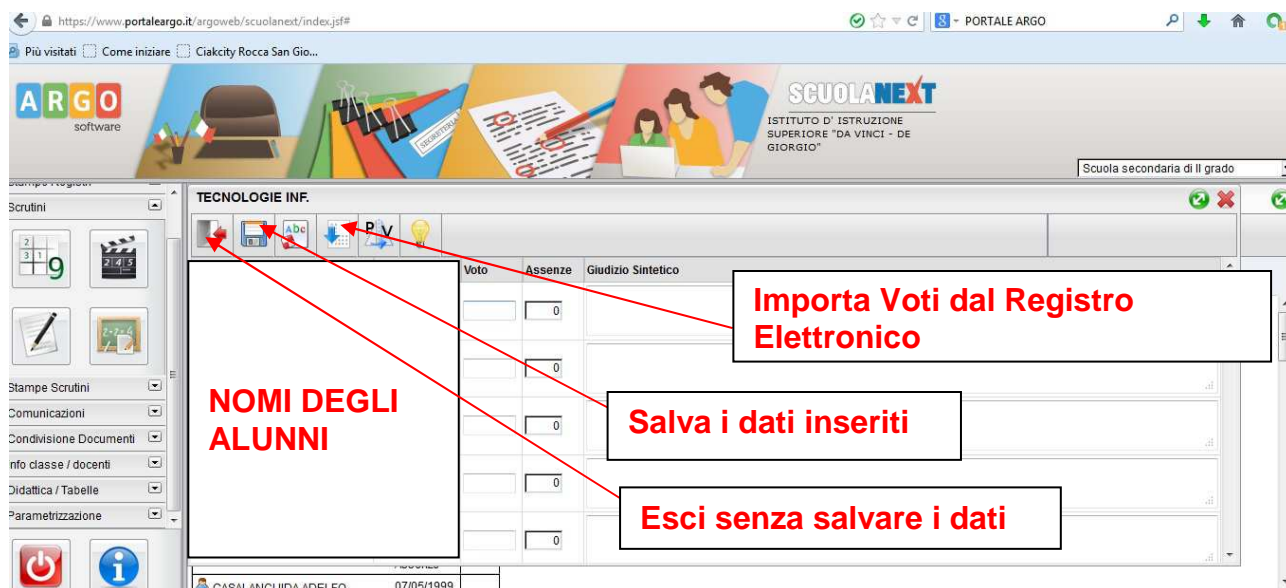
https://www.portaleargo.it/argoweb/scuolanext/index.jsf#

PORTALE ARGO

Più visitati Come iniziare Ciakcity Rocca San Gio...

ARGO software

SCUOLANEXT

ISTITUTO D' ISTRUZIONE SUPERIORE "DA VINCI - DE GIORGIO"

Scuola secondaria di II grado

Scrutini

Stampe Scrutini
Comunicazioni
Condivisione Documenti
Info classe / docenti
Didattica / Tabelle
Parametrizzazione

TECNOLOGIE INF.

| Voto | Assenze | Giudizio Sintetico |
|---|---|---|
| | 0 | |
| | 0 | |
| | 0 | |
| | 0 | |
| | 0 | |

Importa Voti dal Registro Elettronico

NOMI DEGLI ALUNNI

Salva i dati inseriti

Esci senza salvare i dati

CASALANGUIDA ADELFO 07/05/1999